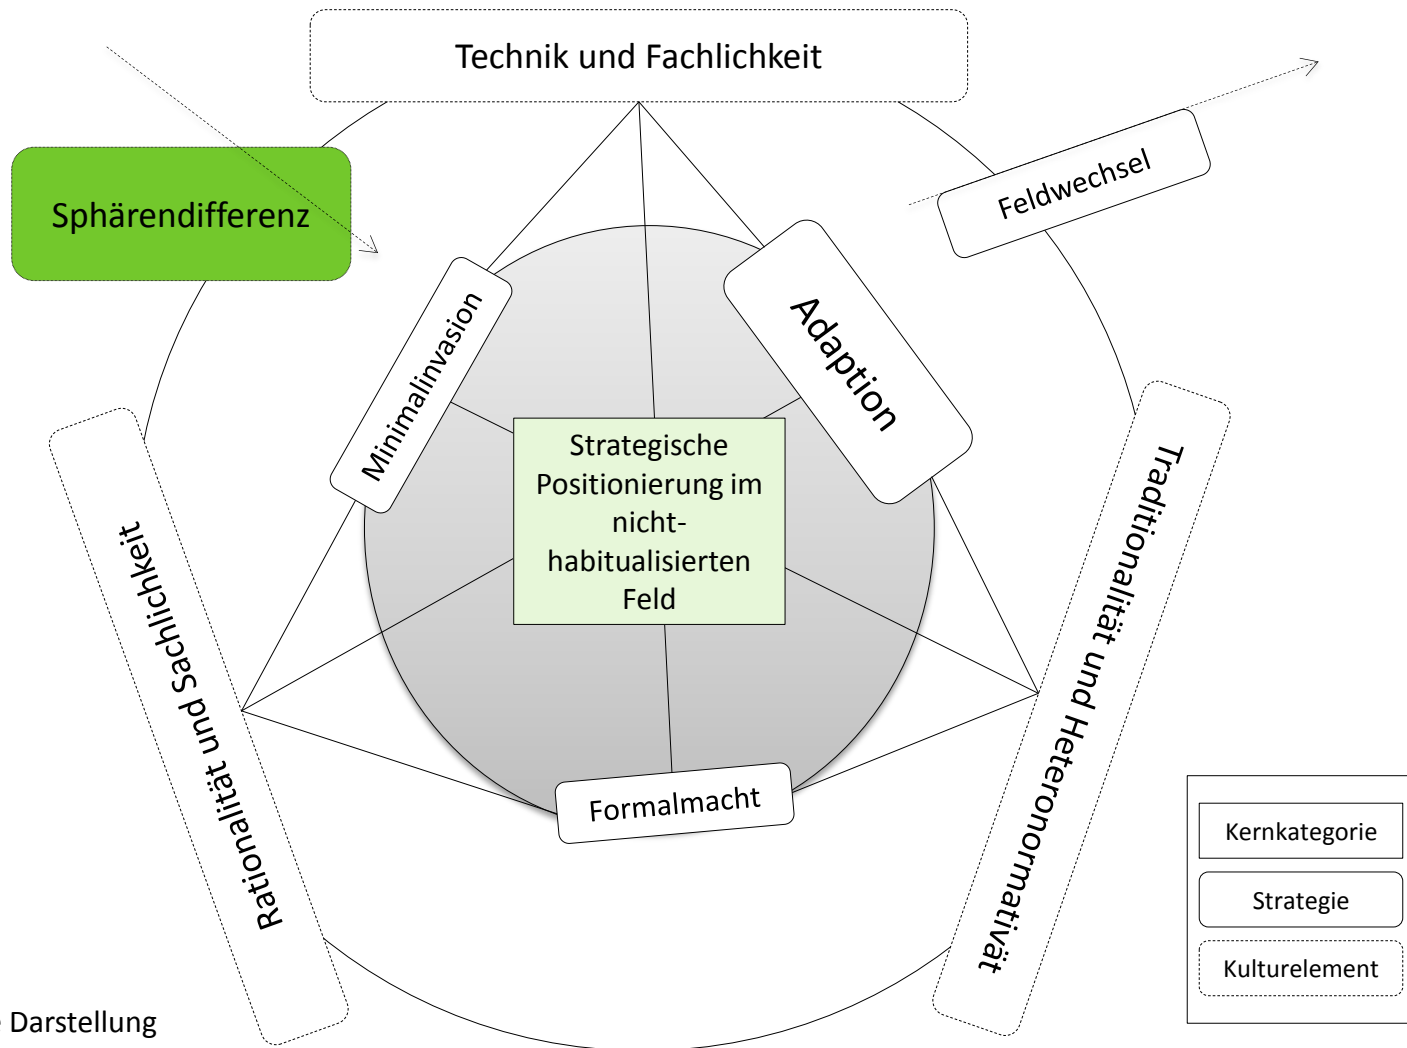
Technik und Fachlichkeit

Sphärendifferenz

Feldwechsel

Minimalinvasion

Adaption

Strategische Positionierung im nicht-habitualisierten Feld

Rationalität und Sachlichkeit

Traditionalität und Heteronormativät

Formalmacht

Kernkategorie

Strategie

Kulturelement

Darstellung